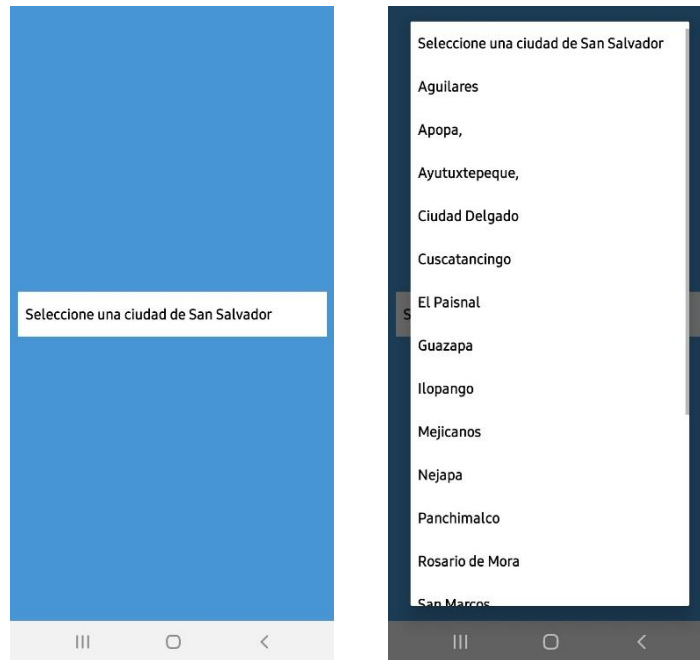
Seleccione una ciudad de San Salvador

Seleccione una ciudad de San Salvador

Aguilares

Apopa,

Ayutuxtepeque,

Ciudad Delgado

Cuscatancingo

El Paisnal

Guazapa

Ilopango

Mejicanos

Nejapa

Panchimalco

Rosario de Mora

San Marcos